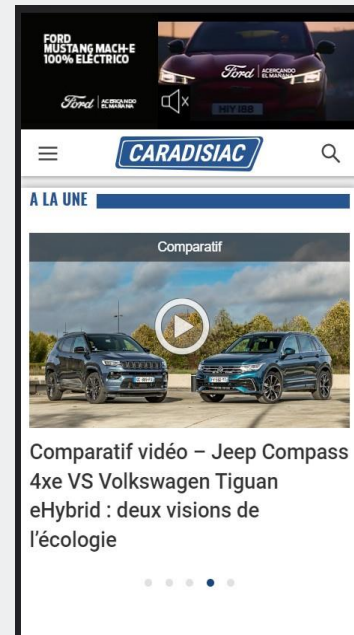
FORD
MUSTANG MACH-E
100% ELÉCTRICO

Ford ACERCANDO EL MAÑANA

Ford ACERCANDO EL MAÑANA

CARADISIAC

A LA UNE

Comparatif

Comparatif vidéo – Jeep Compass 4xe VS Volkswagen Tiguan eHybrid : deux visions de l'écologie